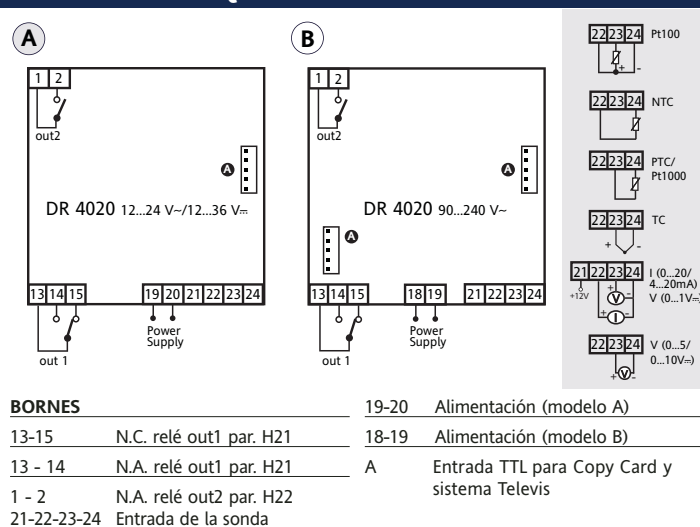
A

1 2

out2

A

DR 4020 12...24 V~/12...36 V⎓

13 14 15

19 20 21 22 23 24

Power Supply

out 1

B

1 2

out2

A

DR 4020 90...240 V~

A

13 14 15

18 19

21 22 23 24

Power Supply

out 1

22 23 24 Pt100

+ -

22 23 24 NTC

22 23 24 PTC/ Pt1000

22 23 24 TC

+ -

21 22 23 24 I (0...20/ 4...20mA) V (0...1V⎓)

+12V

V

I

+ -

22 23 24 V (0...5/ 0...10V⎓)

+ V -

BORNES

13-15 N.C. relé out1 par. H21

13 - 14 N.A. relé out1 par. H21

1 - 2 N.A. relé out2 par. H22

21-22-23-24 Entrada de la sonda

19-20 Alimentación (modelo A)

18-19 Alimentación (modelo B)

A Entrada TTL para Copy Card y sistema Televis